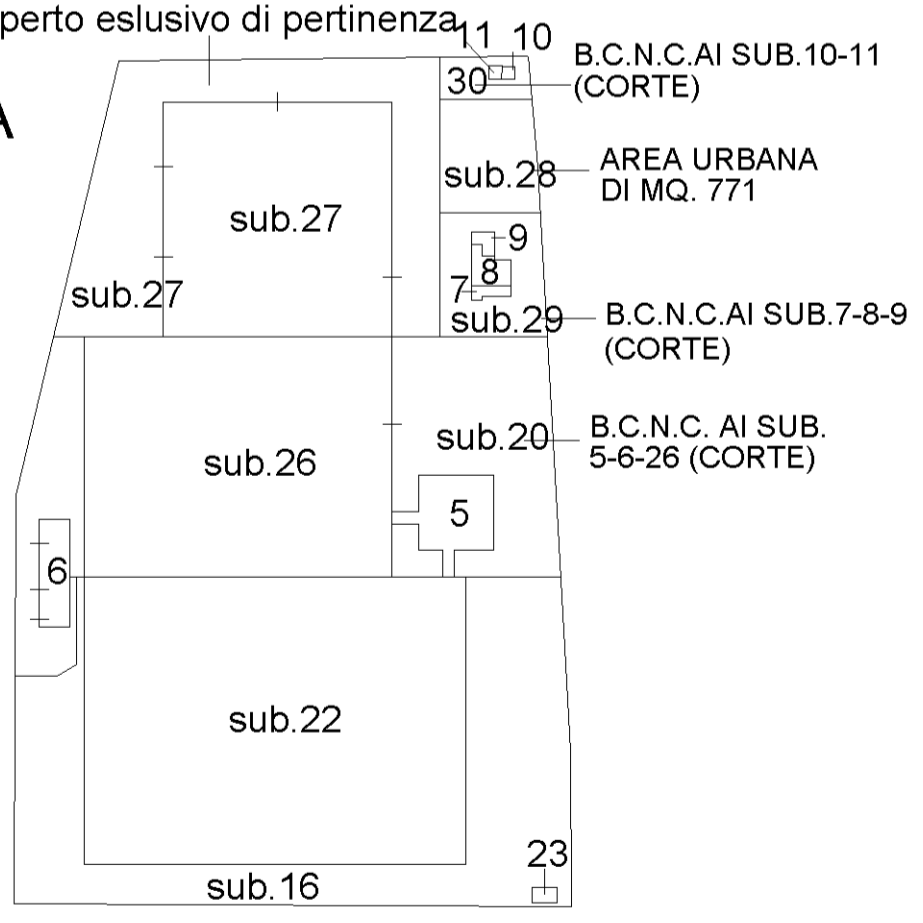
perto eslusivo di pertinenza
11 10
30
B.C.N.C.AI SUB.10-11
(CORTE)
A
sub.28
AREA URBANA
DI MQ. 771
sub.27
9
8
7
sub.27
sub.29
B.C.N.C.AI SUB.7-8-9
(CORTE)
sub.20
B.C.N.C. AI SUB.
5-6-26 (CORTE)
sub.26
5
6
sub.22
23
sub.16